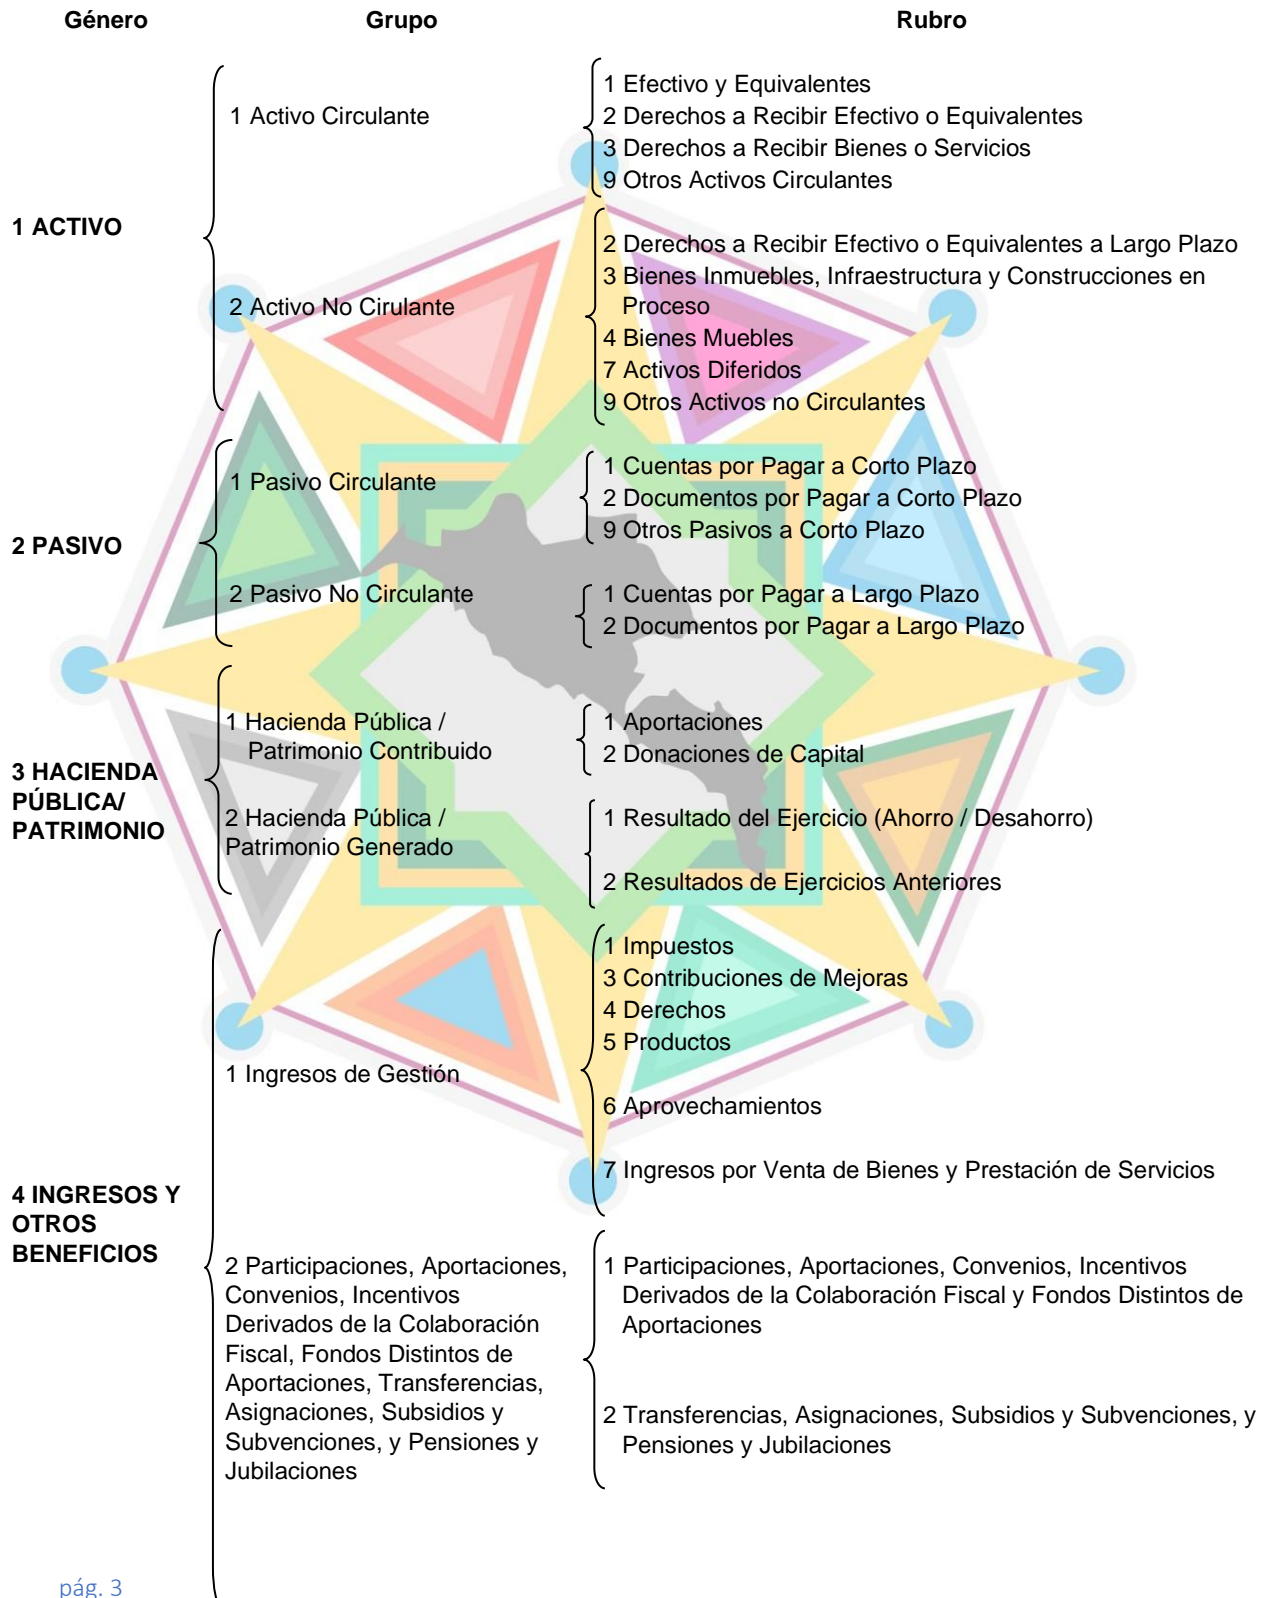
Género

Grupo

Rubro

1 ACTIVO

1 Activo Circulante

1 Efectivo y Equivalentes
2 Derechos a Recibir Efectivo o Equivalentes
3 Derechos a Recibir Bienes o Servicios
9 Otros Activos Circulantes

2 Activo No Cirulante

2 Derechos a Recibir Efectivo o Equivalentes a Largo Plazo
3 Bienes Inmuebles, Infraestructura y Construcciones en Proceso
4 Bienes Muebles
7 Activos Diferidos
9 Otros Activos no Circulantes

2 PASIVO

1 Pasivo Circulante

1 Cuentas por Pagar a Corto Plazo
2 Documentos por Pagar a Corto Plazo
9 Otros Pasivos a Corto Plazo

2 Pasivo No Circulante

1 Cuentas por Pagar a Largo Plazo
2 Documentos por Pagar a Largo Plazo

3 HACIENDA PÚBLICA/ PATRIMONIO

1 Hacienda Pública / Patrimonio Contribuido

1 Aportaciones
2 Donaciones de Capital

2 Hacienda Pública / Patrimonio Generado

1 Resultado del Ejercicio (Ahorro / Desahorro)

2 Resultados de Ejercicios Anteriores

4 INGRESOS Y OTROS BENEFICIOS

1 Ingresos de Gestión

1 Impuestos
3 Contribuciones de Mejoras
4 Derechos
5 Productos

6 Aprovechamientos

7 Ingresos por Venta de Bienes y Prestación de Servicios

2 Participaciones, Aportaciones, Convenios, Incentivos Derivados de la Colaboración Fiscal, Fondos Distintos de Aportaciones, Transferencias, Asignaciones, Subsidios y Subvenciones, y Pensiones y Jubilaciones

1 Participaciones, Aportaciones, Convenios, Incentivos Derivados de la Colaboración Fiscal y Fondos Distintos de Aportaciones

2 Transferencias, Asignaciones, Subsidios y Subvenciones, y Pensiones y Jubilaciones

pág. 3